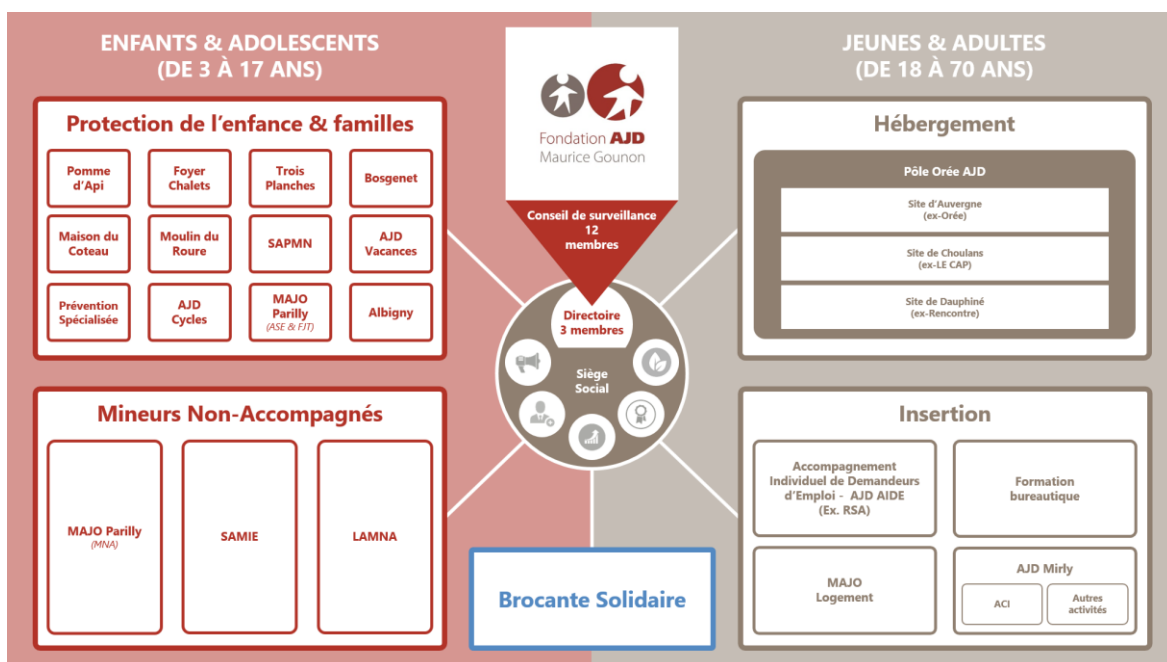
ENFANTS & ADOLESCENTS
(DE 3 À 17 ANS)

Protection de l'enfance & familles

Pomme d'Api

Foyer Chalets

Trois Planches

Bosgenet

Maison du Coteau

Moulin du Roure

SAPMN

AJD Vacances

Prévention Spécialisée

AJD Cycles

MAJO Parilly
(ASE & FJT)

Albigny

Mineurs Non-Accompagnés

MAJO Parilly
(MNA)

SAMIE

LAMNA

Fondation AJD
Maurice Gounon

Conseil de surveillance
12 membres

Directoire
3 membres

Siège Social

Brocante Solidaire

JEUNES & ADULTES
(DE 18 À 70 ANS)

Hébergement

Pôle Orée AJD

Site d'Auvergne
(ex-Orée)

Site de Choulans
(ex-LE CAP)

Site de Dauphiné
(ex-Rencontre)

Insertion

Accompagnement Individuel de Demandeurs d'Emploi - AJD AIDE
(Ex. RSA)

Formation bureautique

MAJO Logement

AJD Mirly

ACI

Autres activités